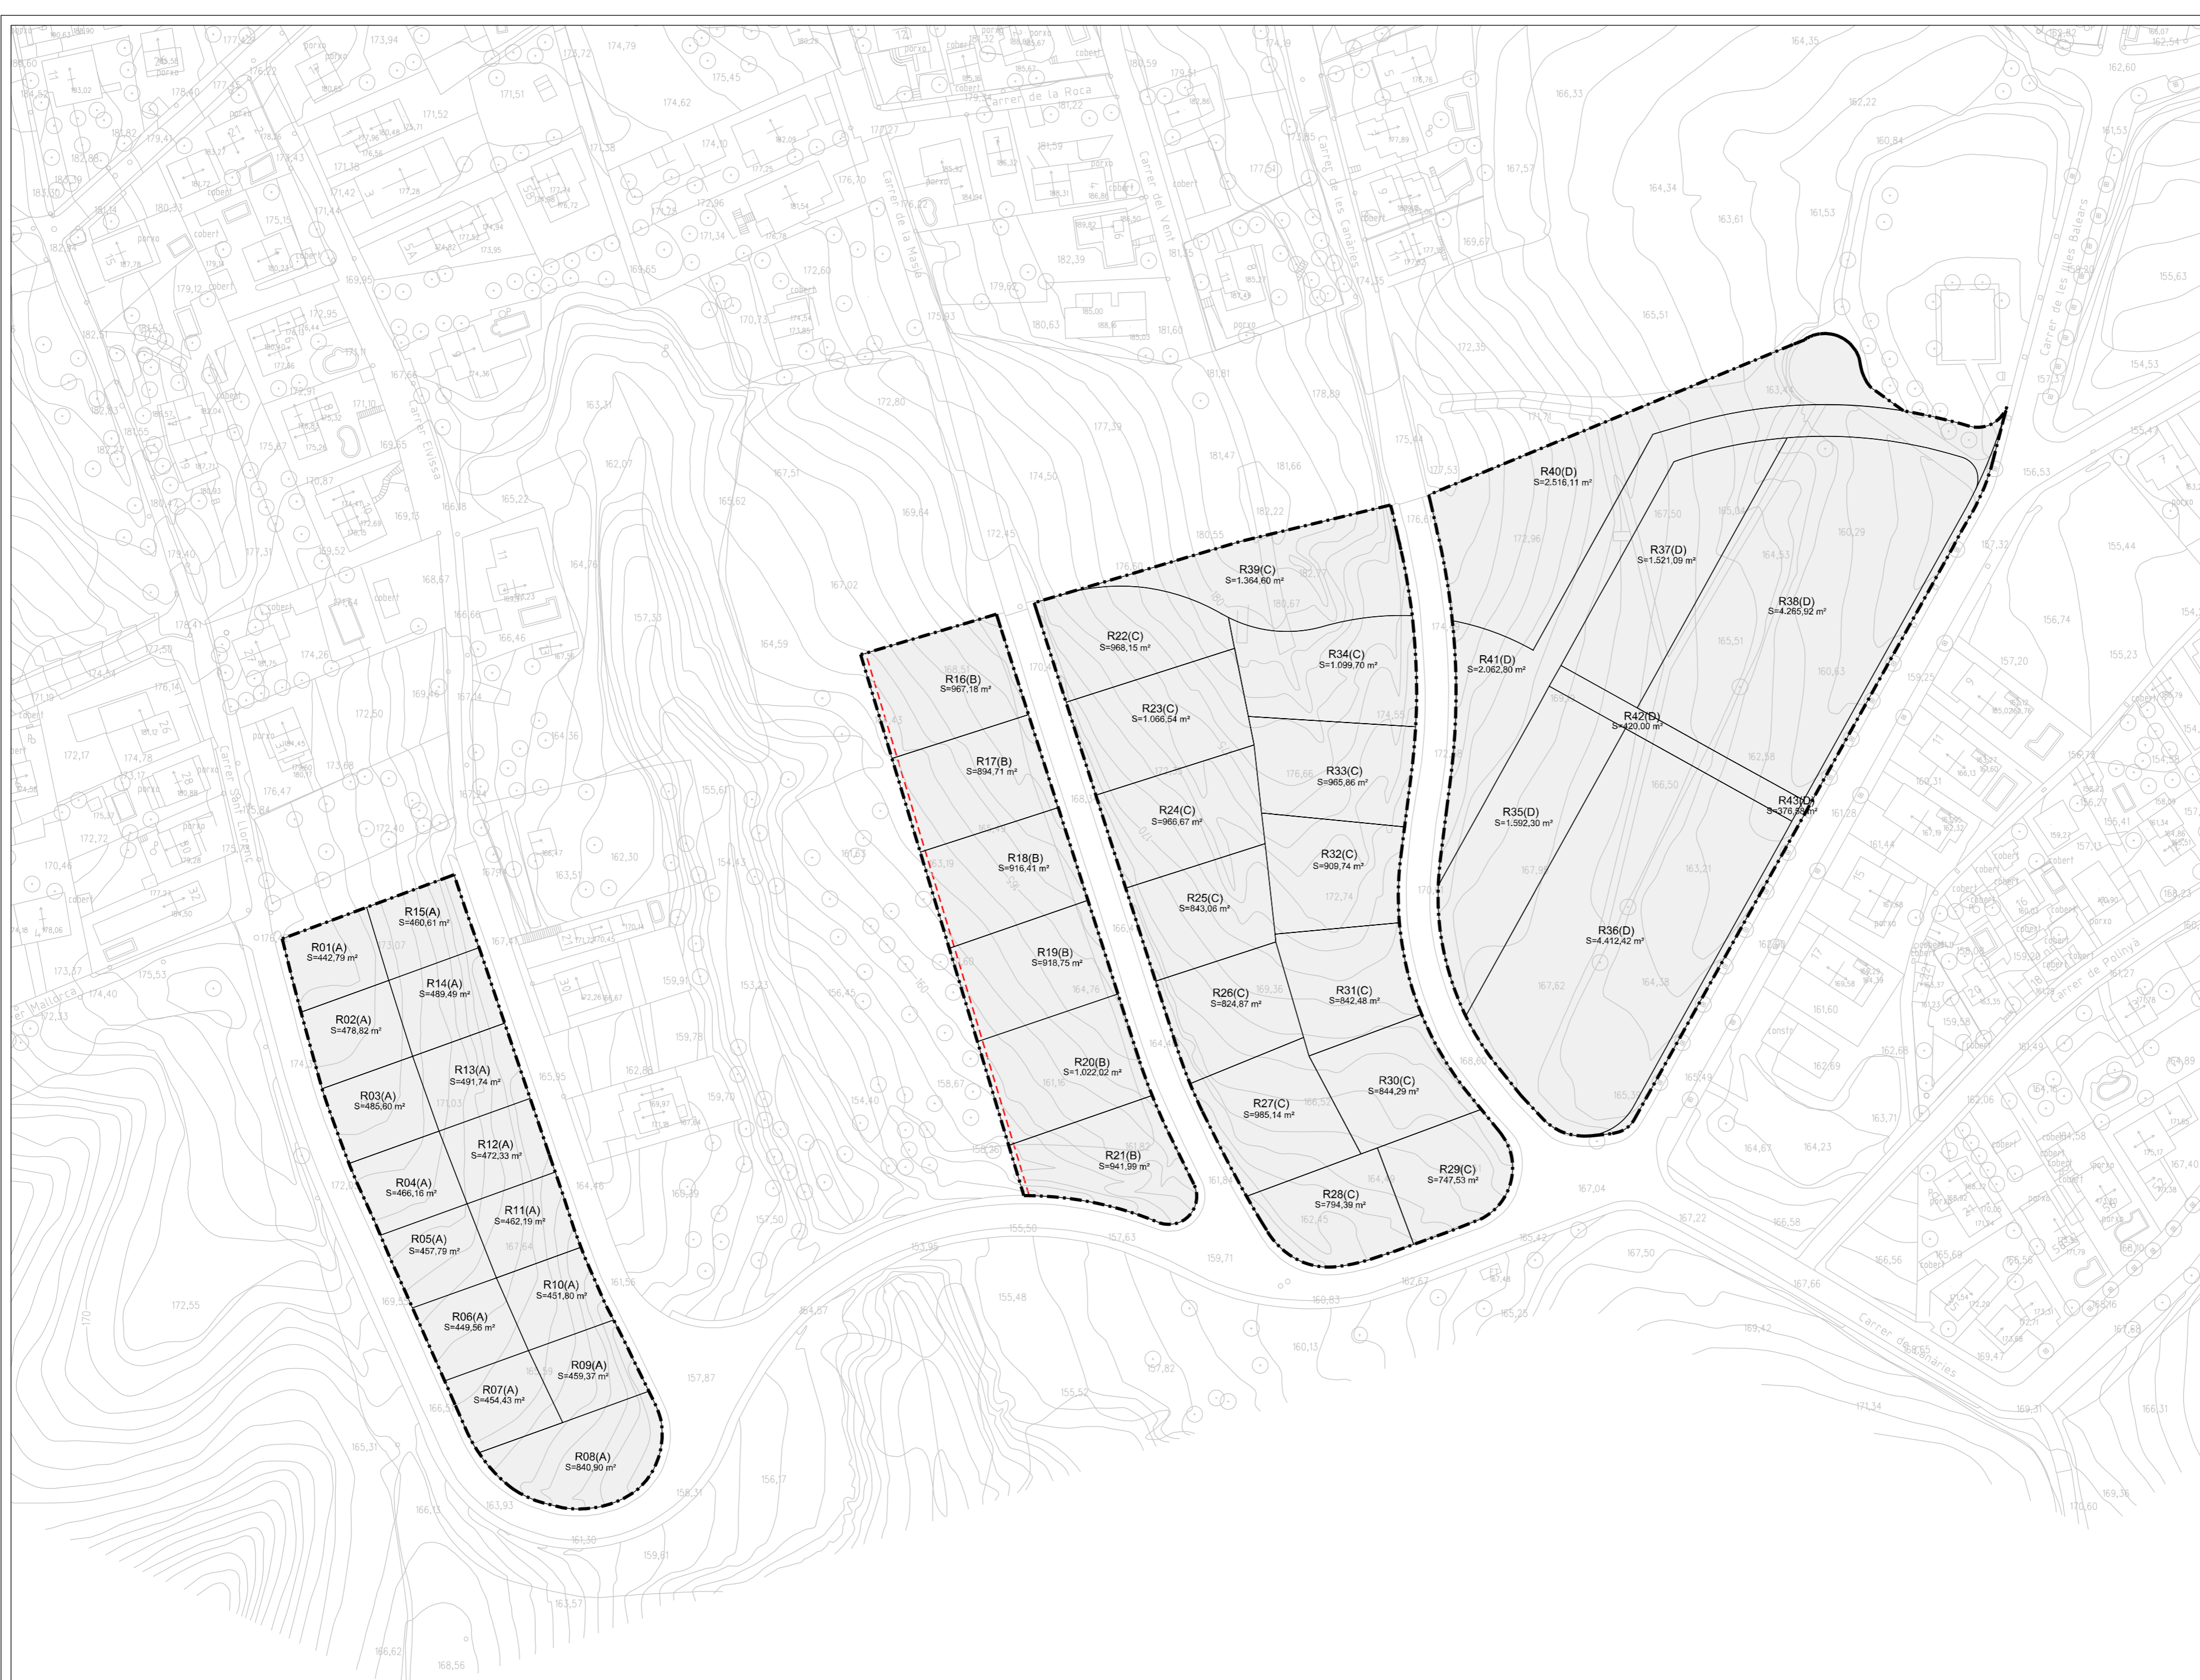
Carrer de la Roca
Carrer de la Masia
Carrer del Vent
Carrer de les Canàries
Carrer de les Illes Balears
Carrer Eivissa
Carrer Sant Llorenç
Carrer Mallorca
Carrer de Polinya
Carrer de Canàries

R01(A)
S=442,79 m²
R02(A)
S=478,82 m²
R03(A)
S=485,60 m²
R04(A)
S=466,16 m²
R05(A)
S=457,79 m²
R06(A)
S=449,56 m²
R07(A)
S=454,43 m²
R08(A)
S=840,90 m²
R09(A)
S=459,37 m²
R10(A)
S=451,80 m²
R11(A)
S=462,19 m²
R12(A)
S=472,33 m²
R13(A)
S=491,74 m²
R14(A)
S=489,49 m²
R15(A)
S=460,61 m²
R16(B)
S=967,18 m²
R17(B)
S=894,71 m²
R18(B)
S=916,41 m²
R19(B)
S=918,75 m²
R20(B)
S=1.022,02 m²
R21(B)
S=941,99 m²
R22(C)
S=968,15 m²
R23(C)
S=1.066,54 m²
R24(C)
S=966,67 m²
R25(C)
S=843,06 m²
R26(C)
S=824,87 m²
R27(C)
S=985,14 m²
R28(C)
S=794,39 m²
R29(C)
S=747,53 m²
R30(C)
S=844,29 m²
R31(C)
S=842,48 m²
R32(C)
S=909,74 m²
R33(C)
S=965,86 m²
R34(C)
S=1.099,70 m²
R39(C)
S=1.364,60 m²
R40(D)
S=2.516,11 m²
R41(D)
S=2.062,80 m²
R37(D)
S=1.521,09 m²
R38(D)
S=4.265,92 m²
R42(D)
S=420,00 m²
R43(D)
S=376,38 m²
R35(D)
S=1.592,30 m²
R36(D)
S=4.412,42 m²